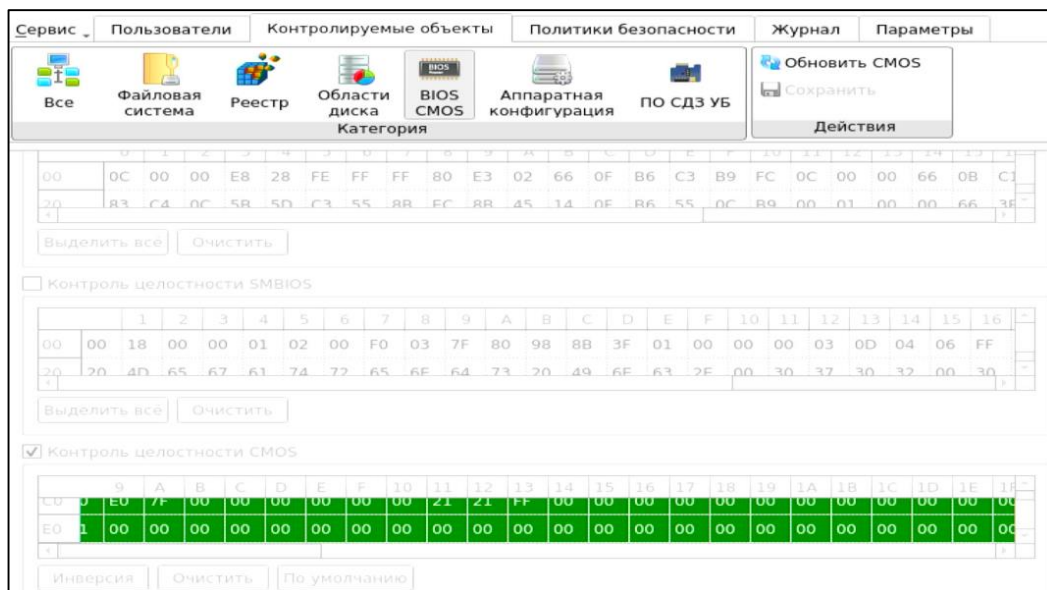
Сервис | Пользователи | Контролируемые объекты | Политики безопасности | Журнал | Параметры

Все | Файловая система | Реестр | Области диска | BIOS CMOS | Аппаратная конфигурация | ПО СДЗ УБ
Категория

Обновить CMOS
Сохранить
Действия

| | 0 | 1 | 2 | 3 | 4 | 5 | 6 | 7 | 8 | 9 | A | B | C | D | E | F | 10 | 11 | 12 | 13 | 14 | 15 |
|---|---|---|---|---|---|---|---|---|---|---|---|---|---|---|---|---|---|---|---|---|---|---|
| 00 | 0C | 00 | 00 | E8 | 28 | FE | FF | FF | 80 | E3 | 02 | 66 | 0F | B6 | C3 | B9 | FC | 0C | 00 | 00 | 66 | 0B |
| 20 | 83 | C4 | 0C | 5B | 5D | C3 | 55 | 8B | EC | 8B | 45 | 14 | 0F | B6 | 55 | 0C | B9 | 00 | 01 | 00 | 00 | 66 |

Выделить все | Очистить

Контроль целостности SMBIOS

| | 0 | 1 | 2 | 3 | 4 | 5 | 6 | 7 | 8 | 9 | A | B | C | D | E | F | 10 | 11 | 12 | 13 | 14 | 15 | 16 |
|---|---|---|---|---|---|---|---|---|---|---|---|---|---|---|---|---|---|---|---|---|---|---|---|
| 00 | 00 | 18 | 00 | 00 | 01 | 02 | 00 | F0 | 03 | 7F | 80 | 98 | 8B | 3F | 01 | 00 | 00 | 00 | 03 | 0D | 04 | 06 | FF |
| 20 | 20 | 4D | 65 | 67 | 61 | 74 | 72 | 65 | 6E | 64 | 73 | 20 | 49 | 6E | 63 | 2E | 00 | 30 | 37 | 30 | 32 | 00 | 30 |

Выделить все | Очистить

Контроль целостности CMOS

| | 9 | A | B | C | D | E | F | 10 | 11 | 12 | 13 | 14 | 15 | 16 | 17 | 18 | 19 | 1A | 1B | 1C | 1D | 1E |
|---|---|---|---|---|---|---|---|---|---|---|---|---|---|---|---|---|---|---|---|---|---|---|
| C0 | E0 | 7F | 00 | 00 | 00 | 00 | 00 | 00 | 21 | 21 | FF | 00 | 00 | 00 | 00 | 00 | 00 | 00 | 00 | 00 | 00 | 00 |
| E0 | 00 | 00 | 00 | 00 | 00 | 00 | 00 | 00 | 00 | 00 | 00 | 00 | 00 | 00 | 00 | 00 | 00 | 00 | 00 | 00 | 00 | 00 |

Инверсия | Очистить | По умолчанию